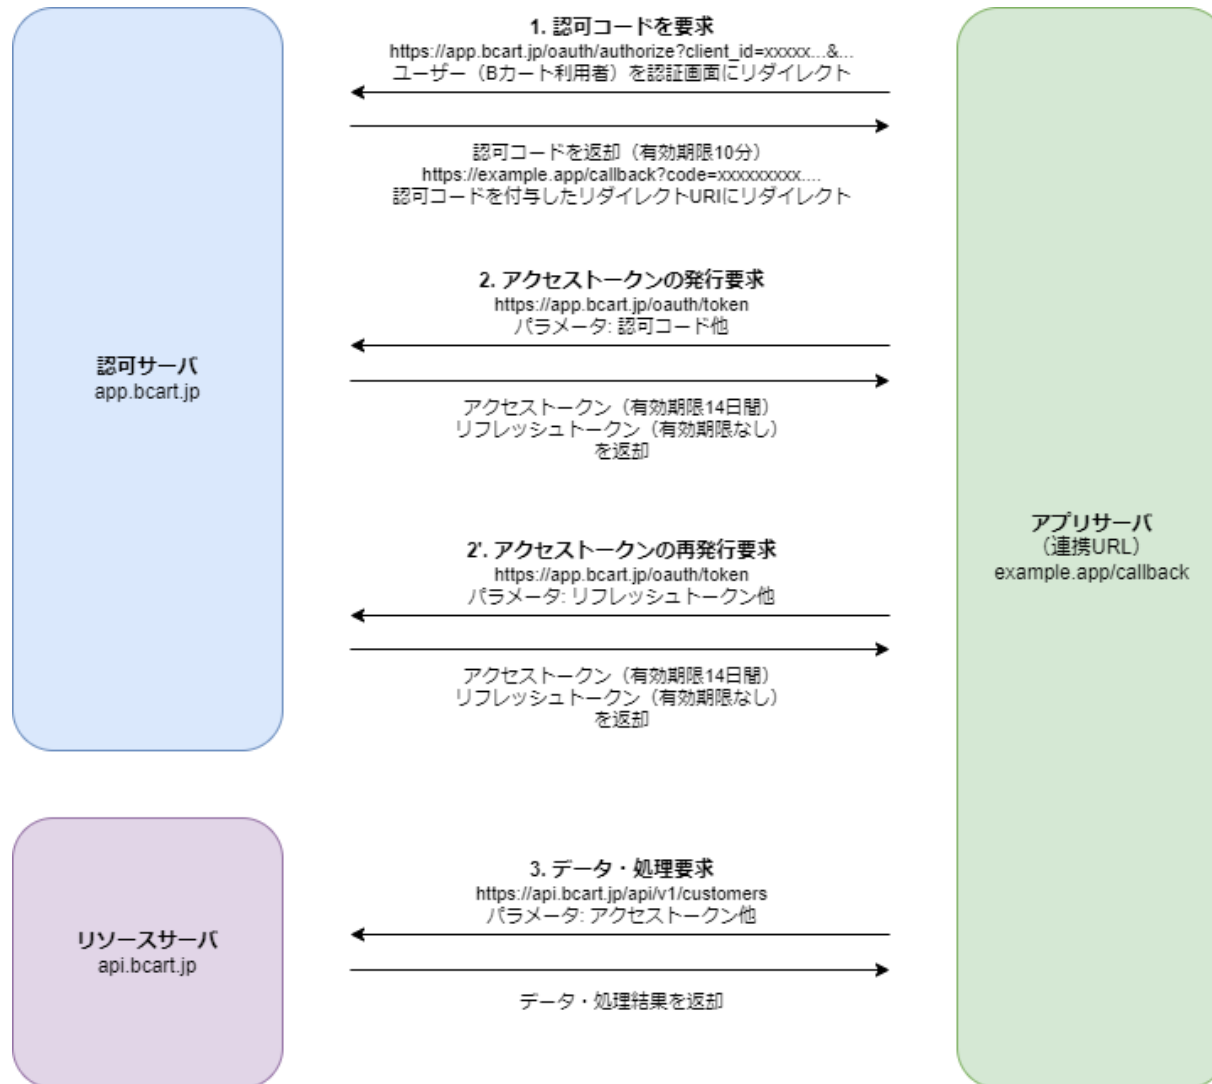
1. 認可コードを要求
https://app.bcart.jp/oauth/authorize?client_id=xxxxx...&...
ユーザー（Bカート利用者）を認証画面にリダイレクト

認可コードを返却（有効期限10分）
https://example.app/callback?code=xxxxxxxxx....
認可コードを付与したリダイレクトURIにリダイレクト

2. アクセストークンの発行要求
https://app.bcart.jp/oauth/token
パラメータ: 認可コード他

アクセストークン（有効期限14日間）
リフレッシュトークン（有効期限なし）
を返却

2'. アクセストークンの再発行要求
https://app.bcart.jp/oauth/token
パラメータ: リフレッシュトークン他

アクセストークン（有効期限14日間）
リフレッシュトークン（有効期限なし）
を返却

3. データ・処理要求
https://api.bcart.jp/api/v1/customers
パラメータ: アクセストークン他

データ・処理結果を返却

認可サーバ
app.bcart.jp

リソースサーバ
api.bcart.jp

アプリサーバ
（連携URL）
example.app/callback